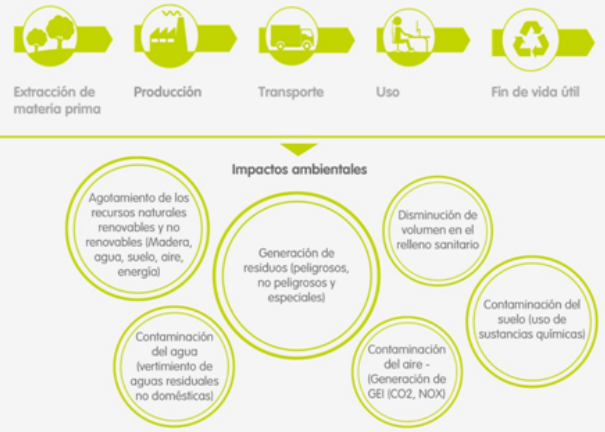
Extracción de materia prima

Producción

Transporte

Uso

Fin de vida útil

Impactos ambientales

Agotamiento de los recursos naturales renovables y no renovables (Madera, agua, suelo, aire, energía)

Generación de residuos (peligrosos, no peligrosos y especiales)

Disminución de volumen en el relleno sanitario

Contaminación del suelo (uso de sustancias químicas)

Contaminación del agua (vertimiento de aguas residuales no domésticas)

Contaminación del aire - (Generación de GEI (CO2, NOX)